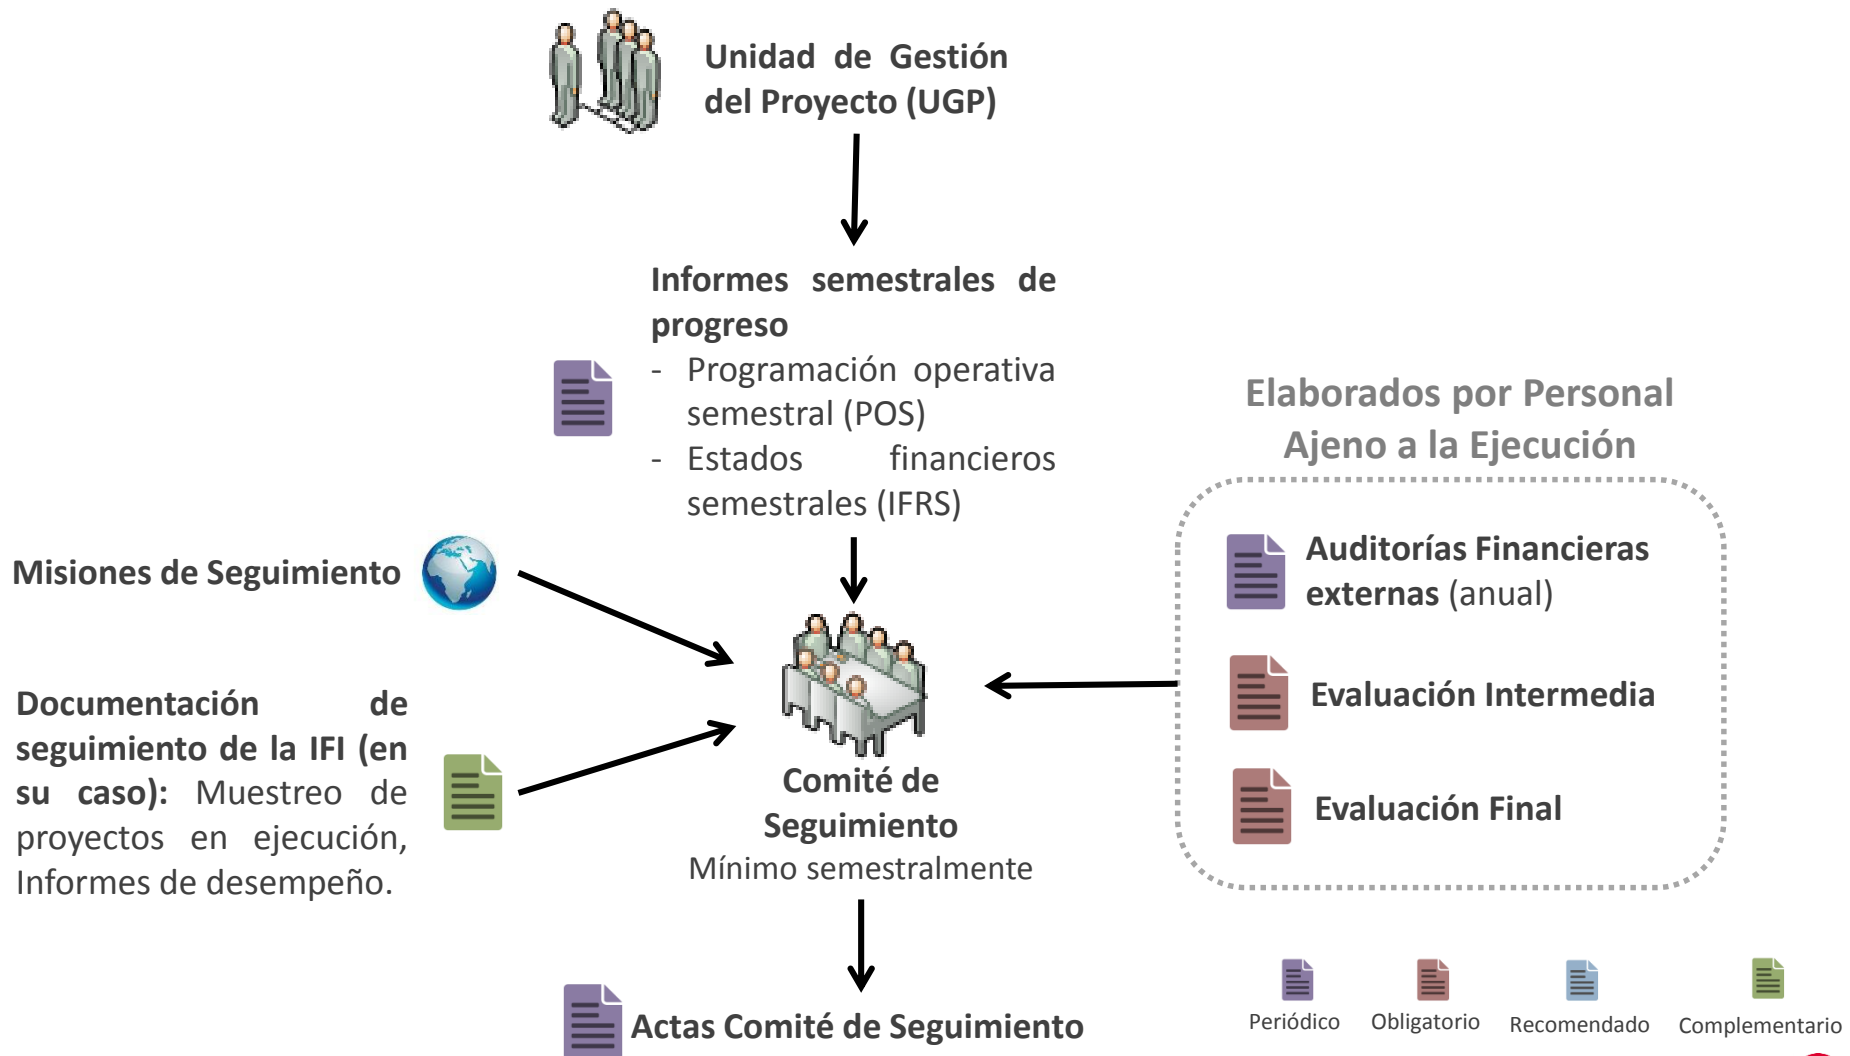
Unidad de Gestión del Proyecto (UGP)

Informes semestrales de progreso
- Programación operativa semestral (POS)
- Estados financieros semestrales (IFRS)

Elaborados por Personal Ajeno a la Ejecución

Misiones de Seguimiento

Auditorías Financieras externas (anual)

Evaluación Intermedia

Evaluación Final

Documentación de seguimiento de la IFI (en su caso): Muestreo de proyectos en ejecución, Informes de desempeño.

Comité de Seguimiento
Mínimo semestralmente

Actas Comité de Seguimiento

Periódico Obligatorio Recomendado Complementario